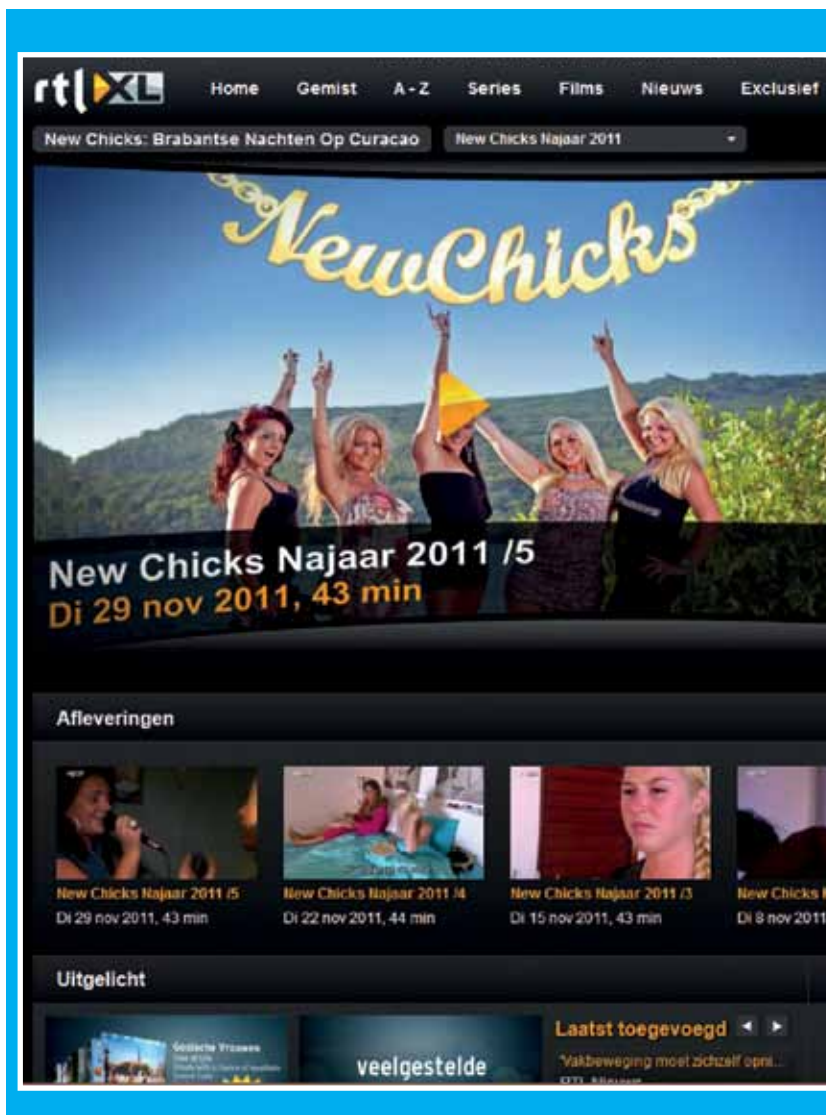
rtl XL

Home Gemist A - Z Series Films Nieuws Exclusief

New Chicks: Brabantse Nachten Op Curacao

New Chicks Najaar 2011

NewChicks

New Chicks Najaar 2011 /5
Di 29 nov 2011, 43 min

Afleveringen

New Chicks Najaar 2011 /5
Di 29 nov 2011, 43 min

New Chicks Najaar 2011 /4
Di 22 nov 2011, 44 min

New Chicks Najaar 2011 /3
Di 15 nov 2011, 43 min

New Chicks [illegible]
Di 8 nov 2011

Uitgelicht

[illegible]

veelgestelde

Laatst toegevoegd

'Vakbeweging moet zichzelf opni...

RTL Nieuws